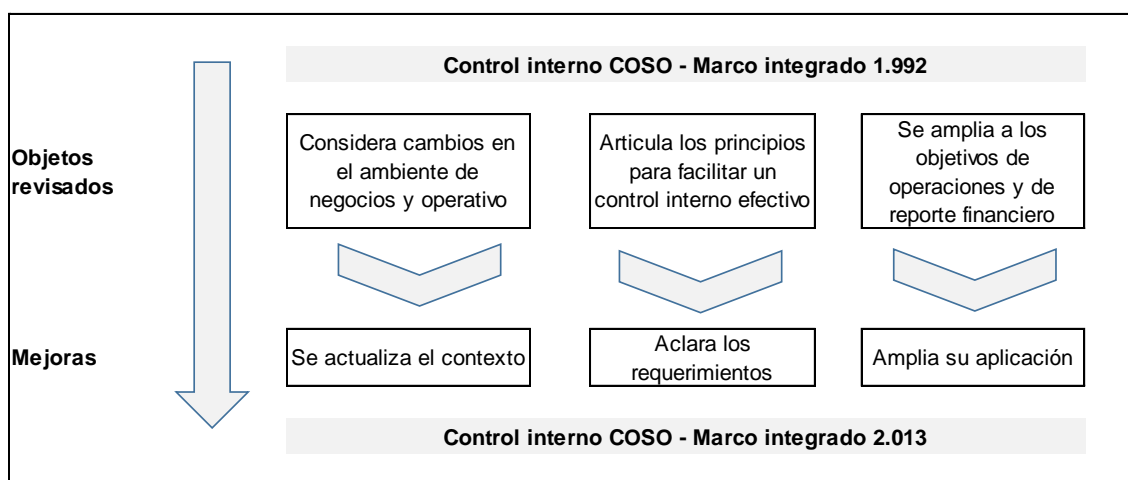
Control interno COSO - Marco integrado 1.992

Objetos revisados

Considera cambios en el ambiente de negocios y operativo

Articula los principios para facilitar un control interno efectivo

Se amplia a los objetivos de operaciones y de reporte financiero

Mejoras

Se actualiza el contexto

Aclara los requerimientos

Amplia su aplicación

Control interno COSO - Marco integrado 2.013